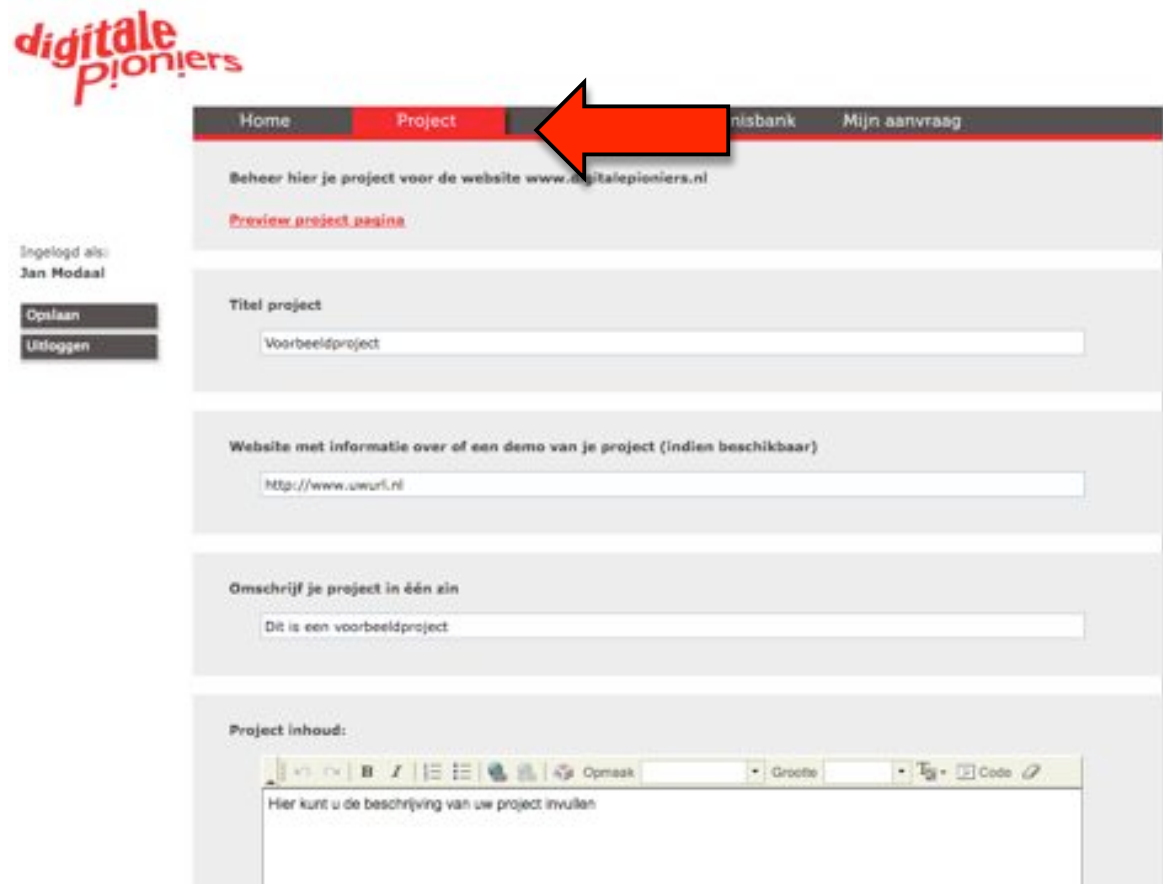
digitale Pioniers

Home Project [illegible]nisbank Mijn aanvraag

Beheer hier je project voor de website www.d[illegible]talepioniers.nl

Preview project pagina

Ingelogd als:
Jan Modaal

Opslaan
Uitloggen

Titel project

Voorbeeldproject

Website met informatie over of een demo van je project (indien beschikbaar)

http://www.uwurl.nl

Omschrijf je project in één zin

Dit is een voorbeeldproject

Project inhoud:

B I Opmaak Grootte Code

Hier kunt u de beschrijving van uw project invullen